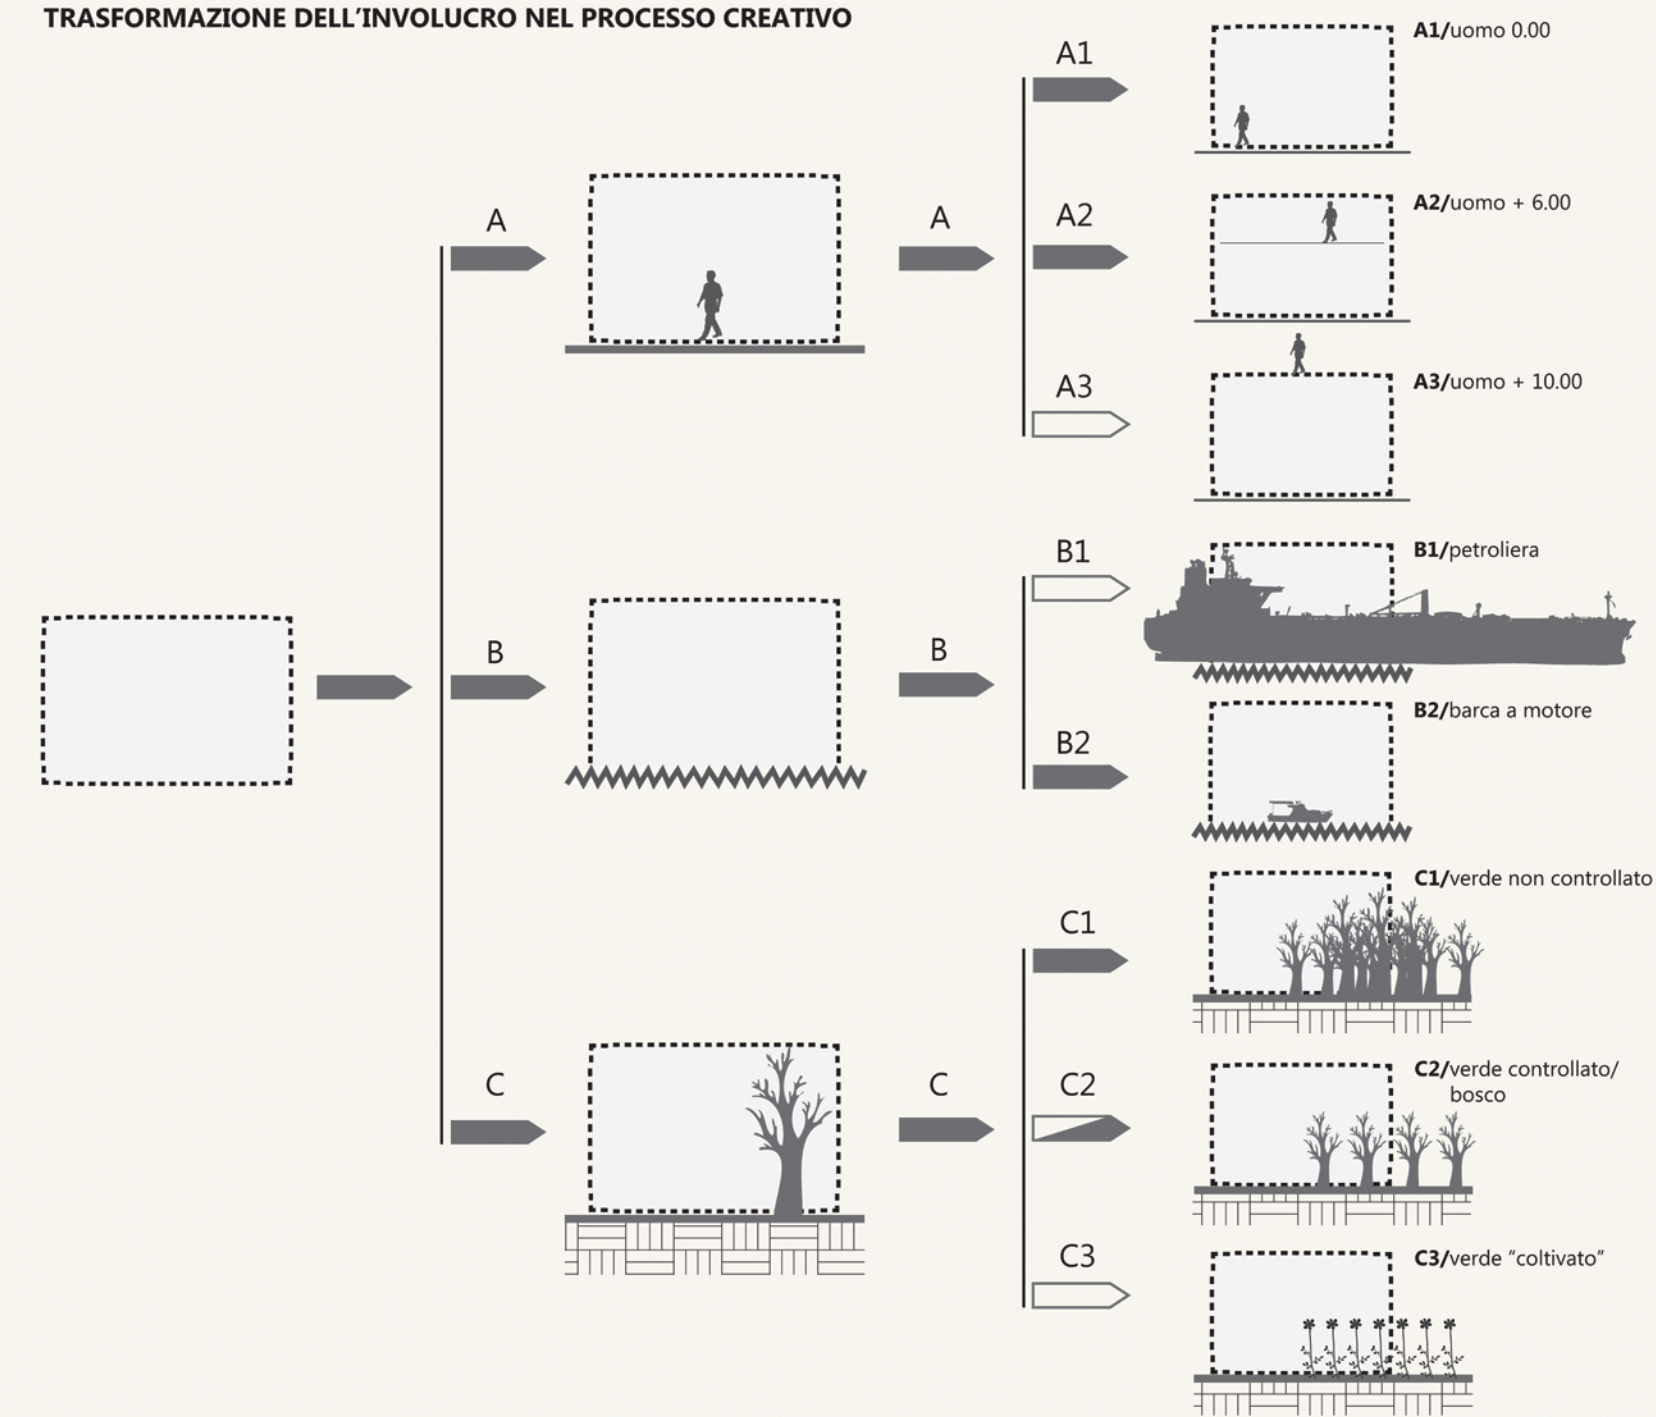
TRASFORMAZIONE DELL'INVOLUCRO NEL PROCESSO CREATIVO

A

B

C

A

B

C

A1

A2

A3

B1

B2

C1

C2

C3

A1/uomo 0.00

A2/uomo + 6.00

A3/uomo + 10.00

B1/petroliera

B2/barca a motore

C1/verde non controllato

C2/verde controllato/ bosco

C3/verde "coltivato"